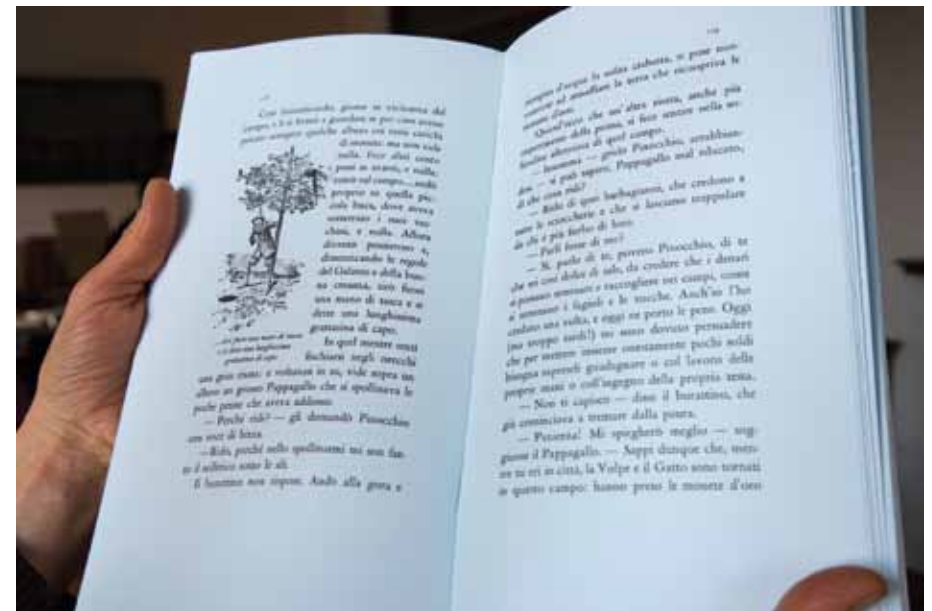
Così fantasticando, giunse in vicinanza del campo, e lì si fermò a guardare se per caso avesse potuto scorgere qualche albero coi rami carichi di monete: ma non vide nulla. Fece altri cento passi in avanti, e nulla: entrò sul campo... andò proprio su quella piccola buca, dove aveva sotterrato i suoi zecchini, e nulla. Allora diventò pensieroso e, dimenticando le regole del Galateo e della buona creanza, tirò fuori una mano di tasca e si dette una lunghissima grattatina di capo.

... tirò fuori una mano di tasca e si dette una lunghissima grattatina di capo.

In quel mentre sentì fischiare negli orecchi una gran risata: e voltatosi in su, vide sopra un albero un grosso Pappagallo che si spollinava le poche penne che aveva addosso.

— Perché ridi? — gli domandò Pinocchio con voce di bizza.

— Rido, perché nello spollinarmi mi sono fatto il solletico sotto le ali.

Il burattino non rispose. Andò alla gora e

119

riempita d'acqua la solita ciabatta, si pose nuovamente ad annaffiare la terra che ricopriva le monete d'oro.

Quand'ecco che un'altra risata, anche più impertinente della prima, si fece sentire nella solitudine silenziosa di quel campo.

— Insomma — gridò Pinocchio, arrabbiandosi — si può sapere, Pappagallo mal educato, di che cosa ridi?

— Rido di quei barbagianni, che credono a tutte le scioccherie e che si lasciano trappolare da chi è più furbo di loro.

— Parli forse di me?

— Sì, parlo di te, povero Pinocchio, di te che sei così dolce di sale, da credere che i denari si possano seminare e raccogliere nei campi, come si seminano i fagioli e le zucche. Anch'io l'ho creduto una volta, e oggi ne porto le pene. Oggi (ma troppo tardi!) mi sono dovuto persuadere che per mettere insieme onestamente pochi soldi bisogna saperseli guadagnare o col lavoro delle proprie mani o coll'ingegno della propria testa.

— Non ti capisco — disse il burattino, che già cominciava a tremare dalla paura.

— Pazienza! Mi spiegherò meglio — soggiunse il Pappagallo. — Sappi dunque che, mentre tu eri in città, la Volpe e il Gatto sono tornati in questo campo: hanno preso le monete d'oro